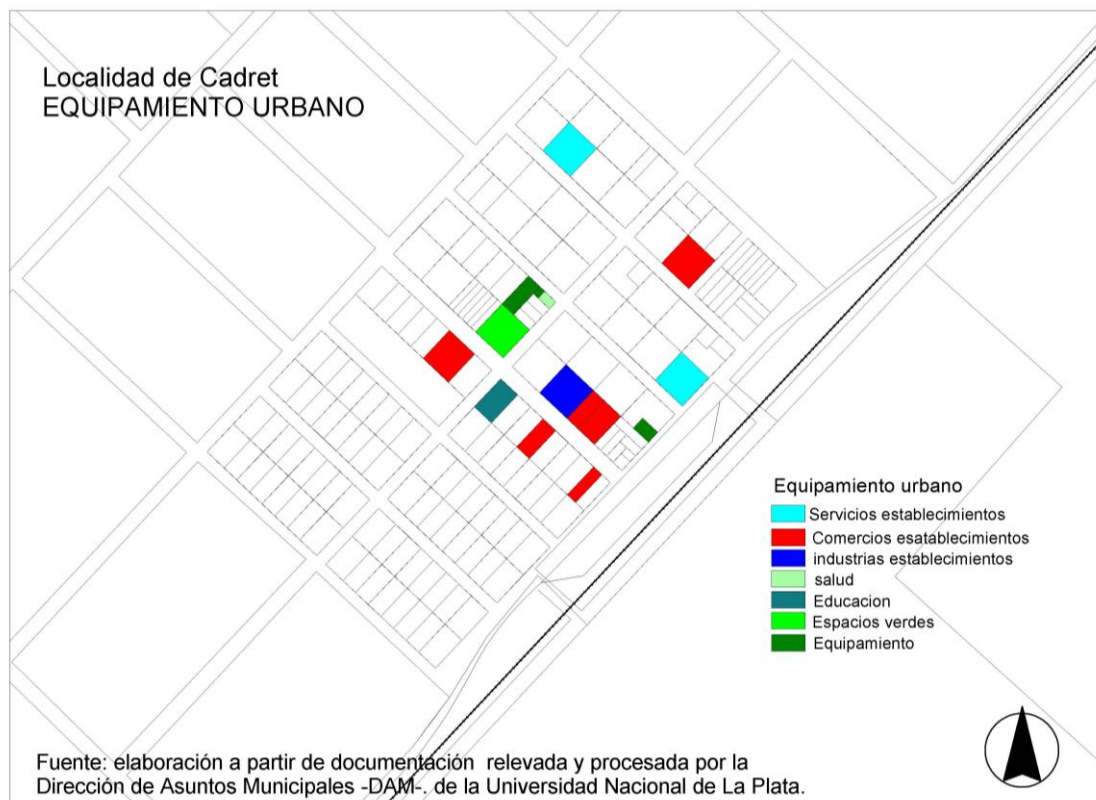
Localidad de Cadret
EQUIPAMIENTO URBANO

Equipamiento urbano
Servicios establecimientos
Comercios esatablecimientos
industrias establecimientos
salud
Educacion
Espacios verdes
Equipamiento

Fuente: elaboración a partir de documentación relevada y procesada por la Dirección de Asuntos Municipales -DAM-. de la Universidad Nacional de La Plata.